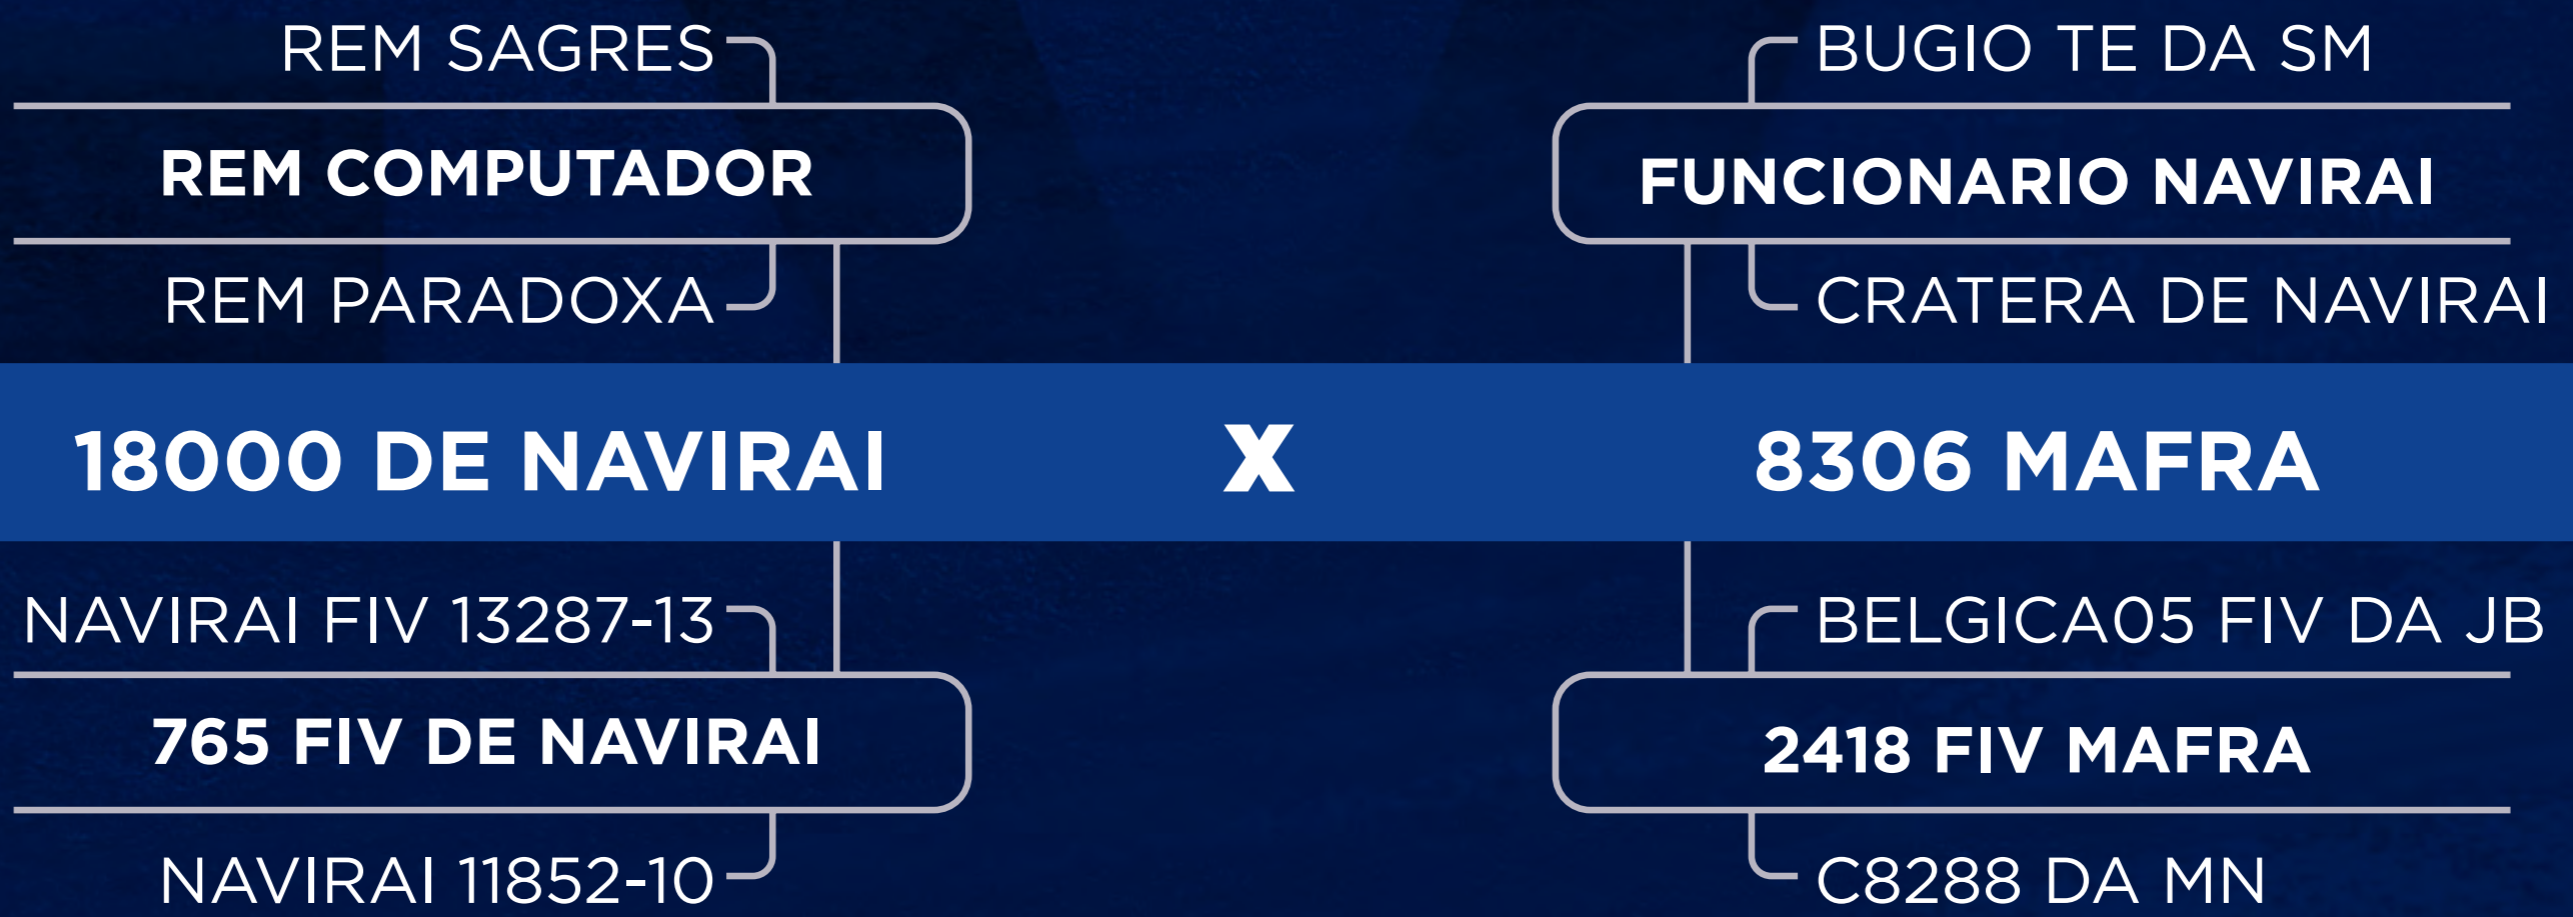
REM SAGRES
REM COMPUTADOR
REM PARADOXA

BUGIO TE DA SM
FUNCIONARIO NAVIRAI
CRATERA DE NAVIRAI

18000 DE NAVIRAI X 8306 MAFRA

NAVIRAI FIV 13287-13
765 FIV DE NAVIRAI
NAVIRAI 11852-10

BELGICA05 FIV DA JB
2418 FIV MAFRA
C8288 DA MN